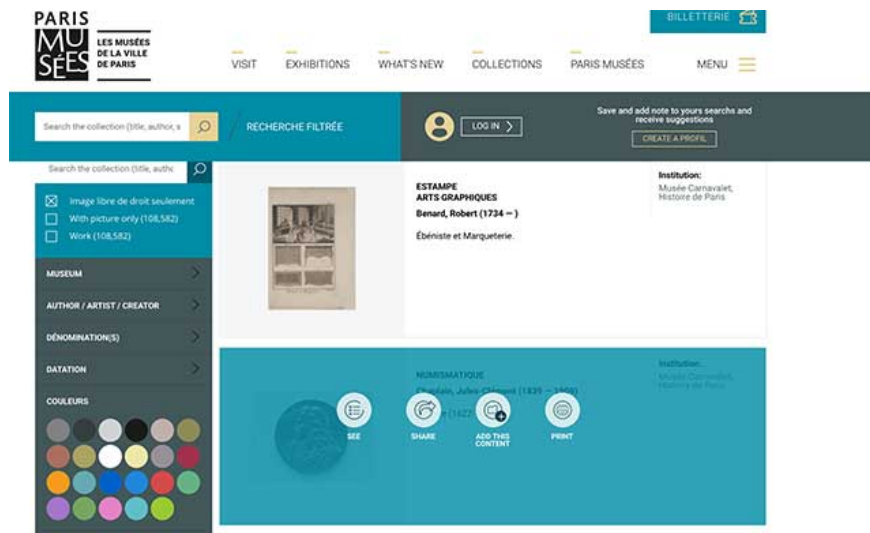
PARIS MU SÉES LES MUSÉES DE LA VILLE DE PARIS

BILLETTERIE

VISIT EXHIBITIONS WHAT'S NEW COLLECTIONS PARIS MUSÉES MENU

Search the collection (title, author, s

RECHERCHE FILTRÉE

LOG IN

Save and add note to yours searchs and receive suggestions

CREATE A PROFIL

Search the collection (title, autho

Image libre de droit seulement

With picture only (108,582)

Work (108,582)

MUSEUM

AUTHOR / ARTIST / CREATOR

DÉNOMINATION(S)

DATATION

COULEURS

ESTAMPE
ARTS GRAPHIQUES
Benard, Robert (1734 – )

Ébéniste et Marqueterie.

Institution:
Musée Carnavalet, Histoire de Paris

NUMISMATIQUE
Chaplain, Jules-Clément (1839 – 1909)
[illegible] (1622 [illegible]

Institution:
Musée Carnavalet, Histoire de Paris

SEE

SHARE

ADD THIS CONTENT

PRINT